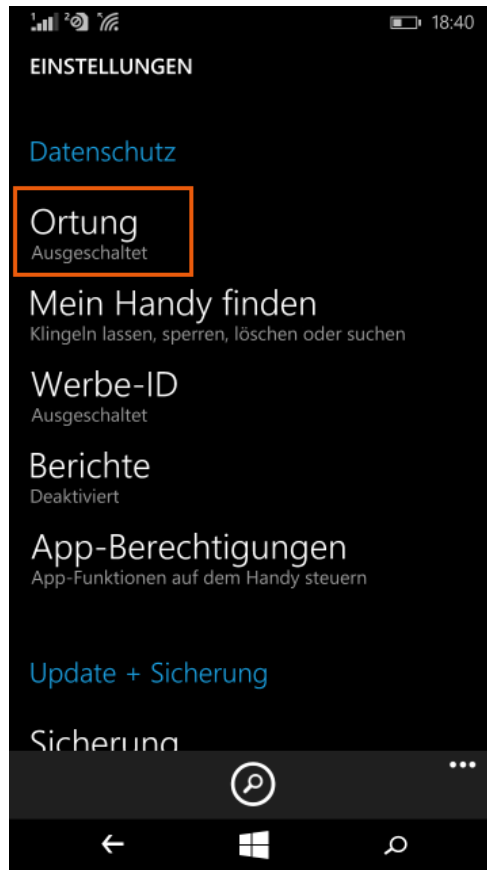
18:40

EINSTELLUNGEN

Datenschutz

Ortung
Ausgeschaltet

Mein Handy finden
Klingeln lassen, sperren, löschen oder suchen

Werbe-ID
Ausgeschaltet

Berichte
Deaktiviert

App-Berechtigungen
App-Funktionen auf dem Handy steuern

Update + Sicherung

Sicherung